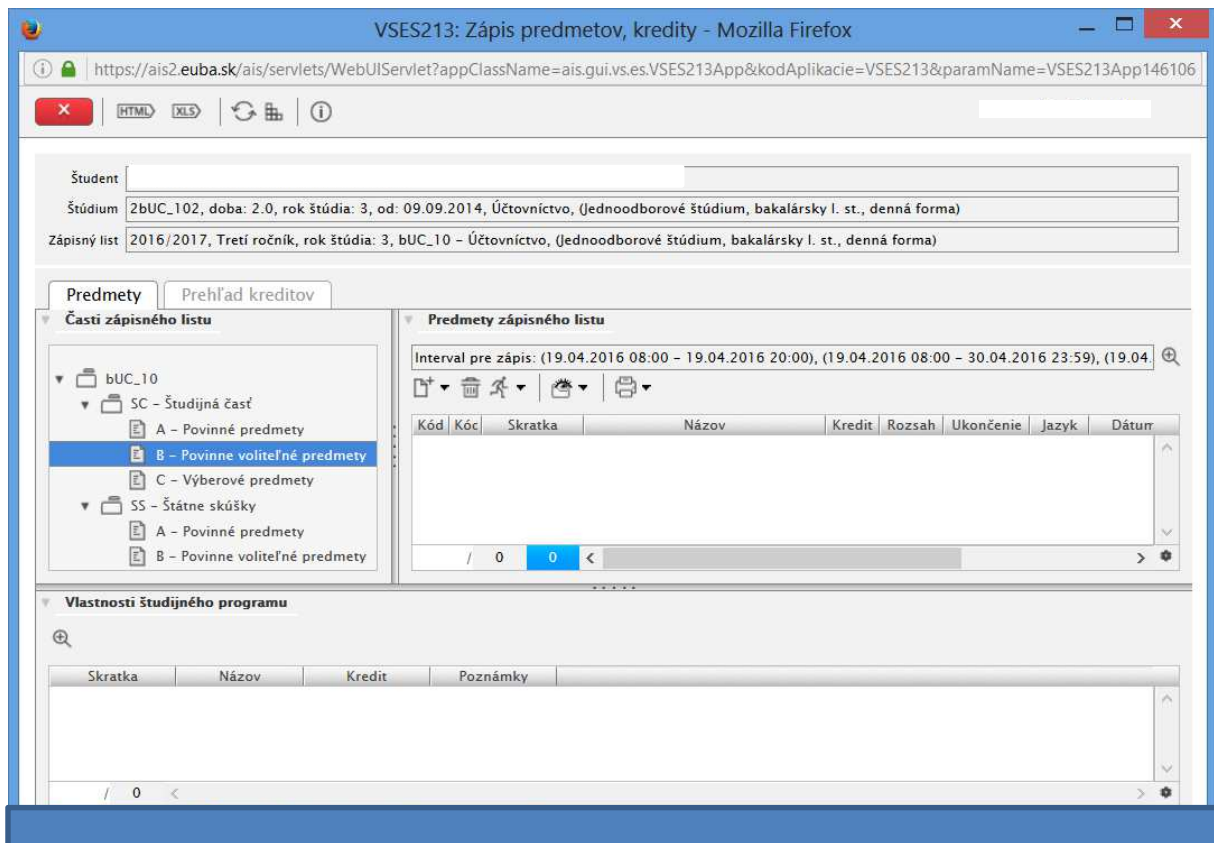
VSES213: Zápis predmetov, kredity - Mozilla Firefox

https://ais2.euba.sk/ais/servlets/WebUIServlet?appClassName=ais.gui.vs.es.VSES213App&kodAplikacie=VSES213&paramName=VSES213App146106

HTML XLS

Študent

Štúdium 2bUC_102, doba: 2.0, rok štúdia: 3, od: 09.09.2014, Účtovníctvo, (Jednoodborové štúdium, bakalársky I. st., denná forma)

Zápisný list 2016/2017, Tretí ročník, rok štúdia: 3, bUC_10 - Účtovníctvo, (Jednoodborové štúdium, bakalársky I. st., denná forma)

Predmety | Prehľad kreditov

Časti zápisného listu

bUC_10
SC - Študijná časť
A - Povinné predmety
B - Povinne voliteľné predmety
C - Výberové predmety
SS - Štátne skúšky
A - Povinné predmety
B - Povinne voliteľné predmety

Predmety zápisného listu

Interval pre zápis: (19.04.2016 08:00 - 19.04.2016 20:00), (19.04.2016 08:00 - 30.04.2016 23:59), (19.04.

| Kód | Kóc | Skratka | Názov | Kredit | Rozsah | Ukončenie | Jazyk | Dátum |
|---|---|---|---|---|---|---|---|---|

/ 0 0

Vlastnosti študijného programu

| Skratka | Názov | Kredit | Poznámky |
|---|---|---|---|

/ 0